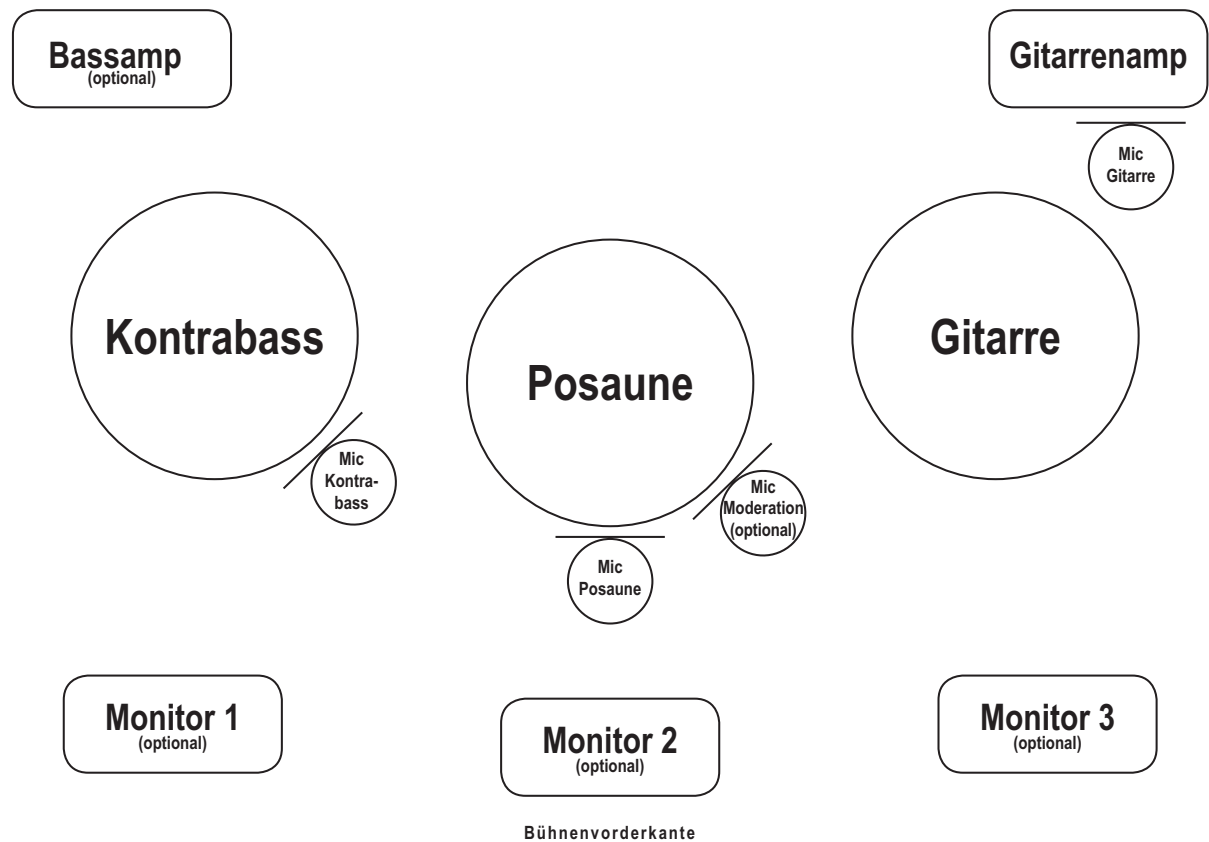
Bassamp
(optional)

Gitarrenamp

Mic Gitarre

Kontrabass

Posaune

Gitarre

Mic Kontrabass

Mic Moderation (optional)

Mic Posaune

Monitor 1
(optional)

Monitor 2
(optional)

Monitor 3
(optional)

Bühnenvorderkante